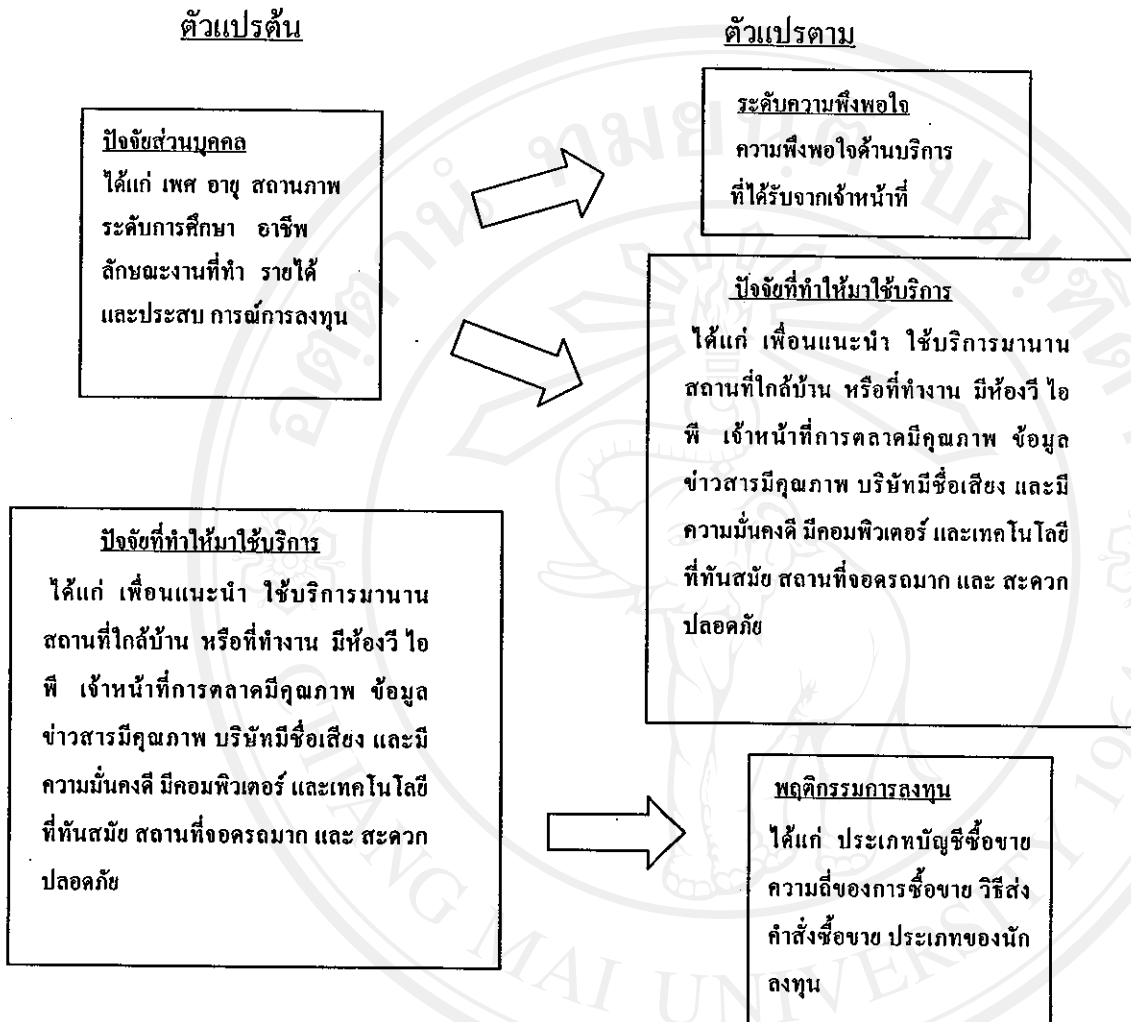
ตัวแปรต้น

ตัวแปรตาม

ปัจจัยส่วนบุคคล
ได้แก่ เพศ อายุ สถานภาพ ระดับการศึกษา อาชีพ ลักษณะงานที่ทำ รายได้ และประสบ การณ์การลงทุน

ระดับความพึงพอใจ
ความพึงพอใจด้านบริการที่ได้รับจากเจ้าหน้าที่

ปัจจัยที่ทำให้มาใช้บริการ
ได้แก่ เพื่อนแนะนำ ใช้บริการมานาน สถานที่ใกล้บ้าน หรือที่ทำงาน มีห้องวี ไอ พี เจ้าหน้าที่การตลาดมีคุณภาพ ข้อมูลข่าวสารมีคุณภาพ บริษัทมีชื่อเสียง และมีความมั่นคงดี มีคอมพิวเตอร์ และเทคโนโลยีที่ทันสมัย สถานที่จอดรถมาก และ สะดวกปลอดภัย

ปัจจัยที่ทำให้มาใช้บริการ
ได้แก่ เพื่อนแนะนำ ใช้บริการมานาน สถานที่ใกล้บ้าน หรือที่ทำงาน มีห้องวี ไอ พี เจ้าหน้าที่การตลาดมีคุณภาพ ข้อมูลข่าวสารมีคุณภาพ บริษัทมีชื่อเสียง และมีความมั่นคงดี มีคอมพิวเตอร์ และเทคโนโลยีที่ทันสมัย สถานที่จอดรถมาก และ สะดวกปลอดภัย

พฤติกรรมการลงทุน
ได้แก่ ประเภทบัญชีซื้อขาย ความถี่ของการซื้อขาย วิธีส่งคำสั่งซื้อขาย ประเภทของนักลงทุน